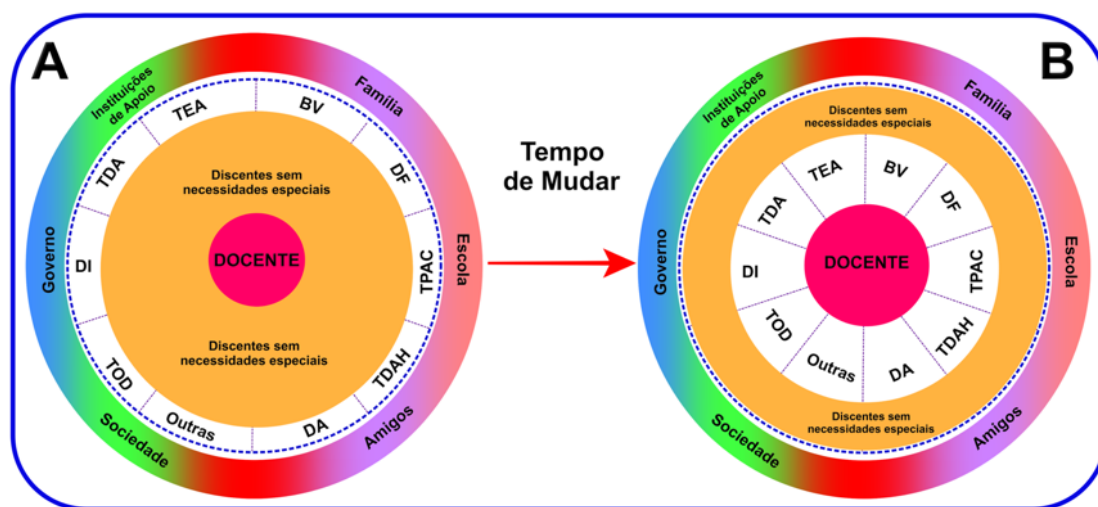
A

Instituições de Apoio

Família

Escola

Amigos

Sociedade

Governo

TEA

BV

DF

TPAC

TDAH

DA

Outras

TOD

DI

TDA

Discentes sem necessidades especiais

DOCENTE

Discentes sem necessidades especiais

Tempo de Mudar

B

Instituições de Apoio

Família

Escola

Amigos

Sociedade

Governo

Discentes sem necessidades especiais

TEA

BV

DF

TPAC

TDAH

DA

Outras

TOD

DI

TDA

DOCENTE

Discentes sem necessidades especiais